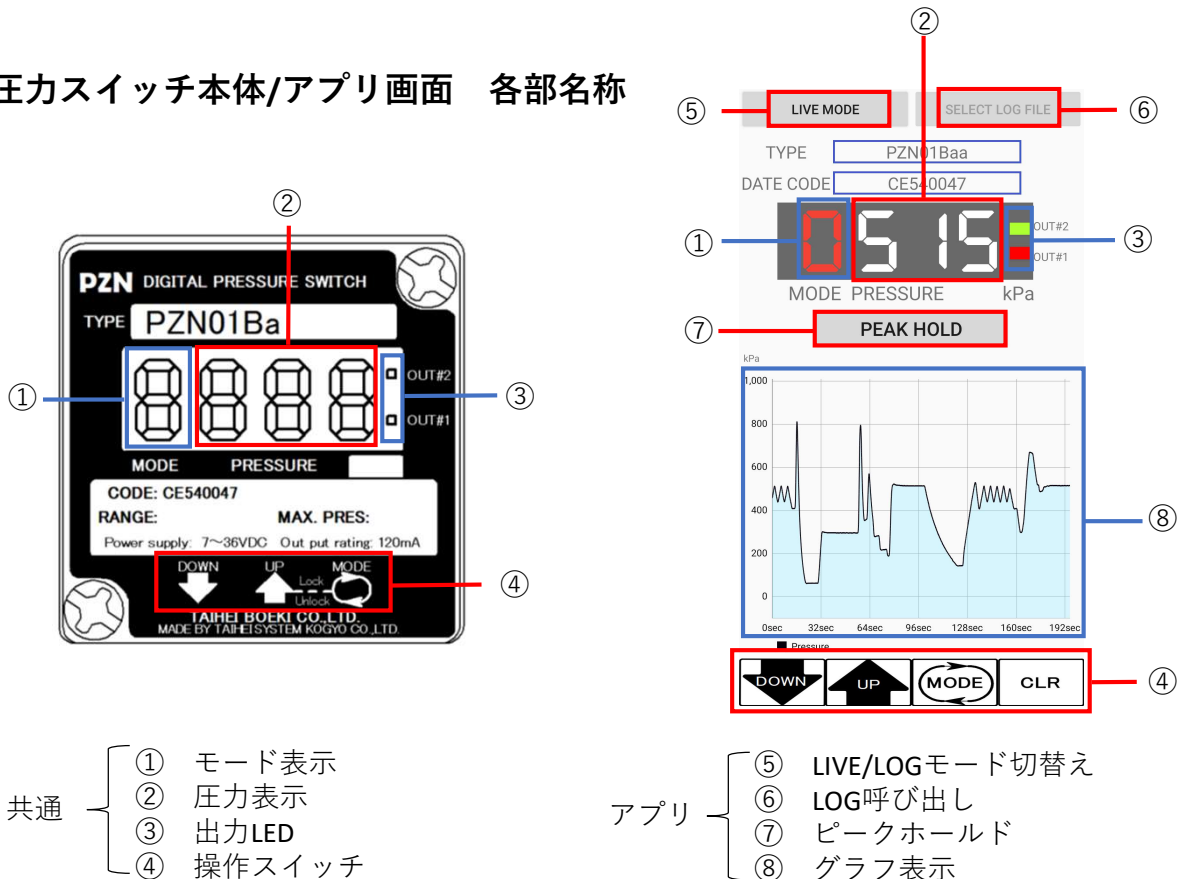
圧力スイッチ本体/アプリ画面　各部名称

②

PZN DIGITAL PRESSURE SWITCH

TYPE PZN01Ba

① ③

OUT#2

OUT#1

MODE PRESSURE

CODE: CE540047

RANGE: MAX. PRES:

Power supply: 7～36VDC Out put rating: 120mA

DOWN UP MODE

Lock

Unlock

④

TAIHEI BOEKI CO.,LTD.

MADE BY TAIHEI SYSTEM KOGYO CO.,LTD.

②

⑤ LIVE MODE SELECT LOG FILE ⑥

TYPE PZN01Baa

DATE CODE CE540047

① 0 515 ③

OUT#2

OUT#1

MODE PRESSURE kPa

⑦ PEAK HOLD

kPa

1,000

800

600

400

200

0

0sec 32sec 64sec 96sec 128sec 160sec 192sec

Pressure

⑧

DOWN UP MODE CLR ④

共通
① モード表示
② 圧力表示
③ 出力LED
④ 操作スイッチ

アプリ
⑤ LIVE/LOGモード切替え
⑥ LOG呼び出し
⑦ ピークホールド
⑧ グラフ表示